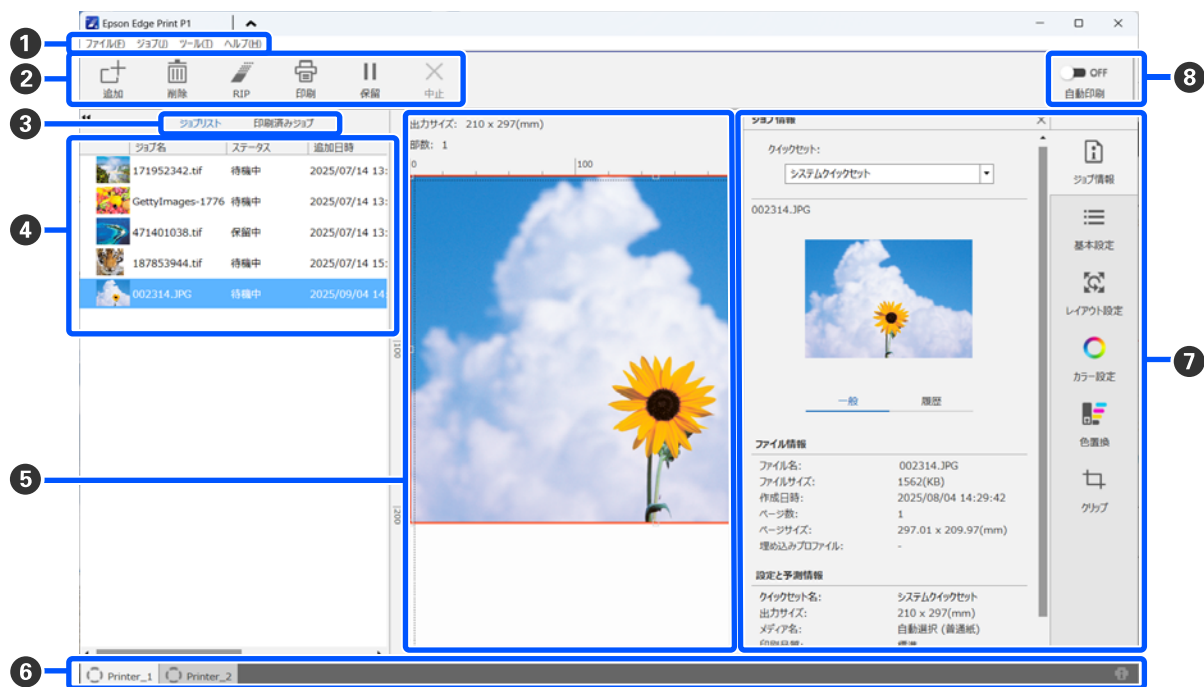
Epson Edge Print P1

ファイル(F) ジョブ(J) ツール(T) ヘルプ(H)

1
2
追加 削除 RIP 印刷 保留 中止

OFF
自動印刷
8

3
ジョブリスト 印刷済みジョブ

| ジョブ名 | ステータス | 追加日時 |
|---|---|---|
| 171952342.tif | 待機中 | 2025/07/14 13: |
| GettyImages-1776 | 待機中 | 2025/07/14 13: |
| 471401038.tif | 保留中 | 2025/07/14 13: |
| 187853944.tif | 待機中 | 2025/07/14 15: |
| 002314.JPG | 待機中 | 2025/09/04 14 |

4

出力サイズ: 210 x 297(mm)
部数: 1
0 100
100
200

5

ジョブ情報
クイックセット:
システムクイックセット
002314.JPG

一般 履歴

ファイル情報
ファイル名: 002314.JPG
ファイルサイズ: 1562(KB)
作成日時: 2025/08/04 14:29:42
ページ数: 1
ページサイズ: 297.01 x 209.97(mm)
埋め込みプロファイル: -

設定と予測情報
クイックセット名: システムクイックセット
出力サイズ: 210 x 297(mm)
メディア名: 自動選択 (普通紙)
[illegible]

ジョブ情報
基本設定
レイアウト設定
カラー設定
色置換
クリップ

7

6
Printer_1 Printer_2